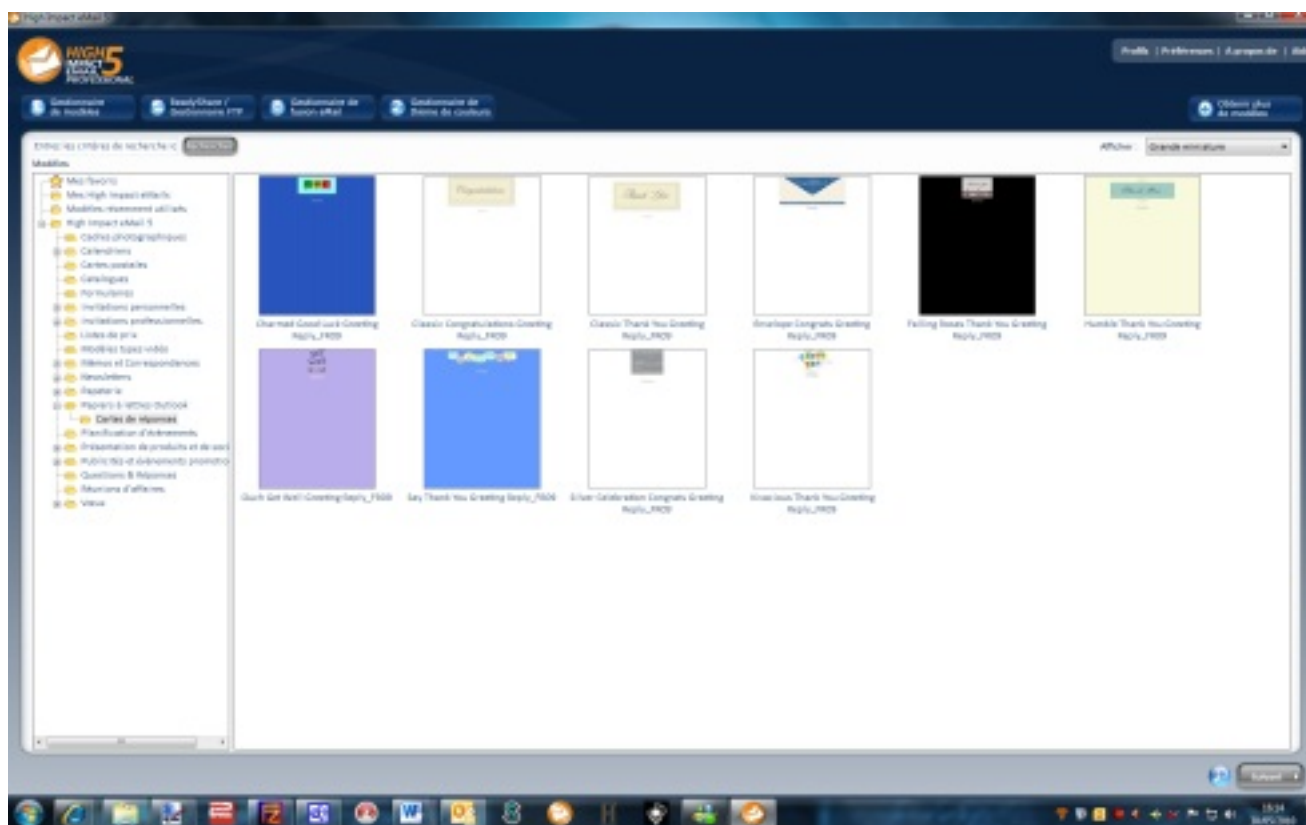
High Impact eMail

HIGH IMPACT EMAIL 5 PROFESSIONAL

Profils | Préférences | A propos de | Aide

Gestionnaire de modèles

ReadyShare / Gestionnaire FTP

Gestionnaire de liaison eMail

Gestionnaire de thème de couleurs

Obtenir plus de modèles

Entrez les critères de recherche ici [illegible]

Modèles

Afficher : Grande miniature

Mes favoris
Mes High Impact eMails
Modèles récemment utilisés
High Impact eMail 5
Cadres photographiques
Calendriers
Cartes postales
Catalogues
Formulaires
Invitations personnelles
Invitations professionnelles
Listes de prix
Modèles types vidéo
Mémos et Correspondances
Newsletters
Papeterie
Papiers à lettres Outlook
Cartes de réponses
Planification d'événements
Présentation de produits et de services
Publicités et événements promotionnels
Questions & Réponses
Réunions d'affaires
Vieux

Charmed Good Luck Greeting Reply_FR09

Classic Congratulations Greeting Reply_FR09

Classic Thank You Greeting Reply_FR09

Envelope Congrats Greeting Reply_FR09

Falling Roses Thank You Greeting Reply_FR09

Humble Thank You Greeting Reply_FR09

Ouch Get Well Greeting Reply_FR09

Say Thank You Greeting Reply_FR09

Silver Celebration Congrats Greeting Reply_FR09

Vivacious Thank You Greeting Reply_FR09

Suivant

15:34
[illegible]